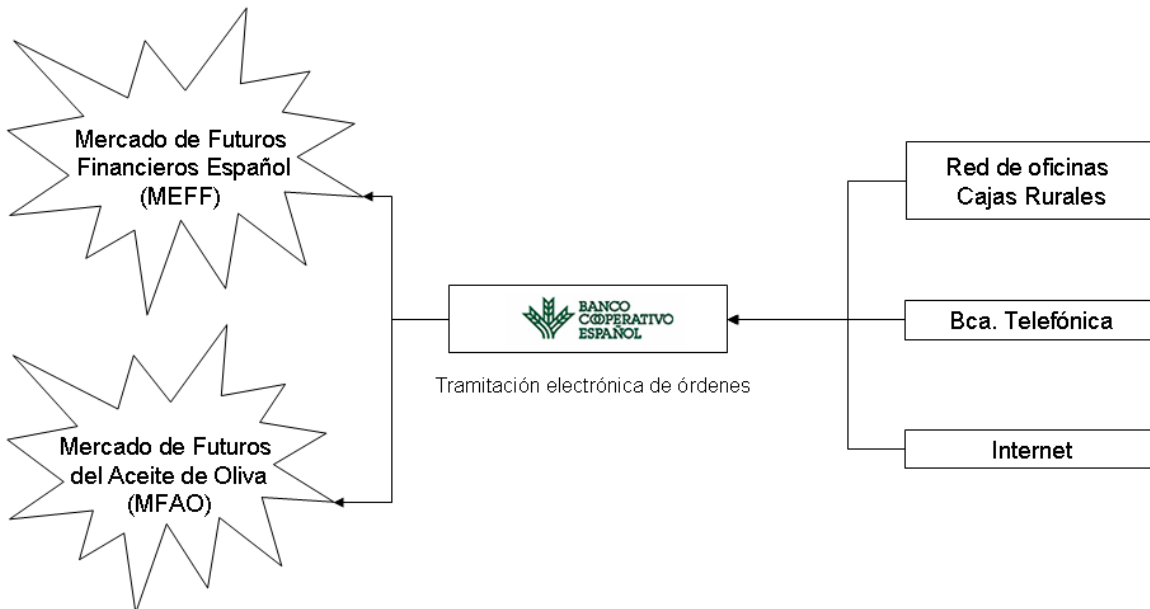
Mercado de Futuros Financieros Español (MEFF)

Mercado de Futuros del Aceite de Oliva (MFAO)

BANCO COOPERATIVO ESPAÑOL

Tramitación electrónica de órdenes

Red de oficinas Cajas Rurales

Bca. Telefónica

Internet